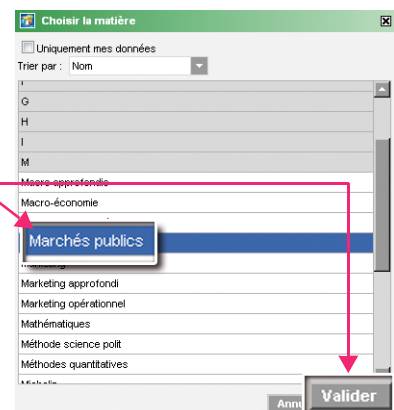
Choisir la matière

Uniquement mes données

Trier par : Nom

G

H

I

M

Macro approfondie

Macro-économie

Marchés publics

Marketing

Marketing approfondi

Marketing opérationnel

Mathématiques

Méthode science polit

Méthodes quantitatives

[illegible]

Ann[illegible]

Valider